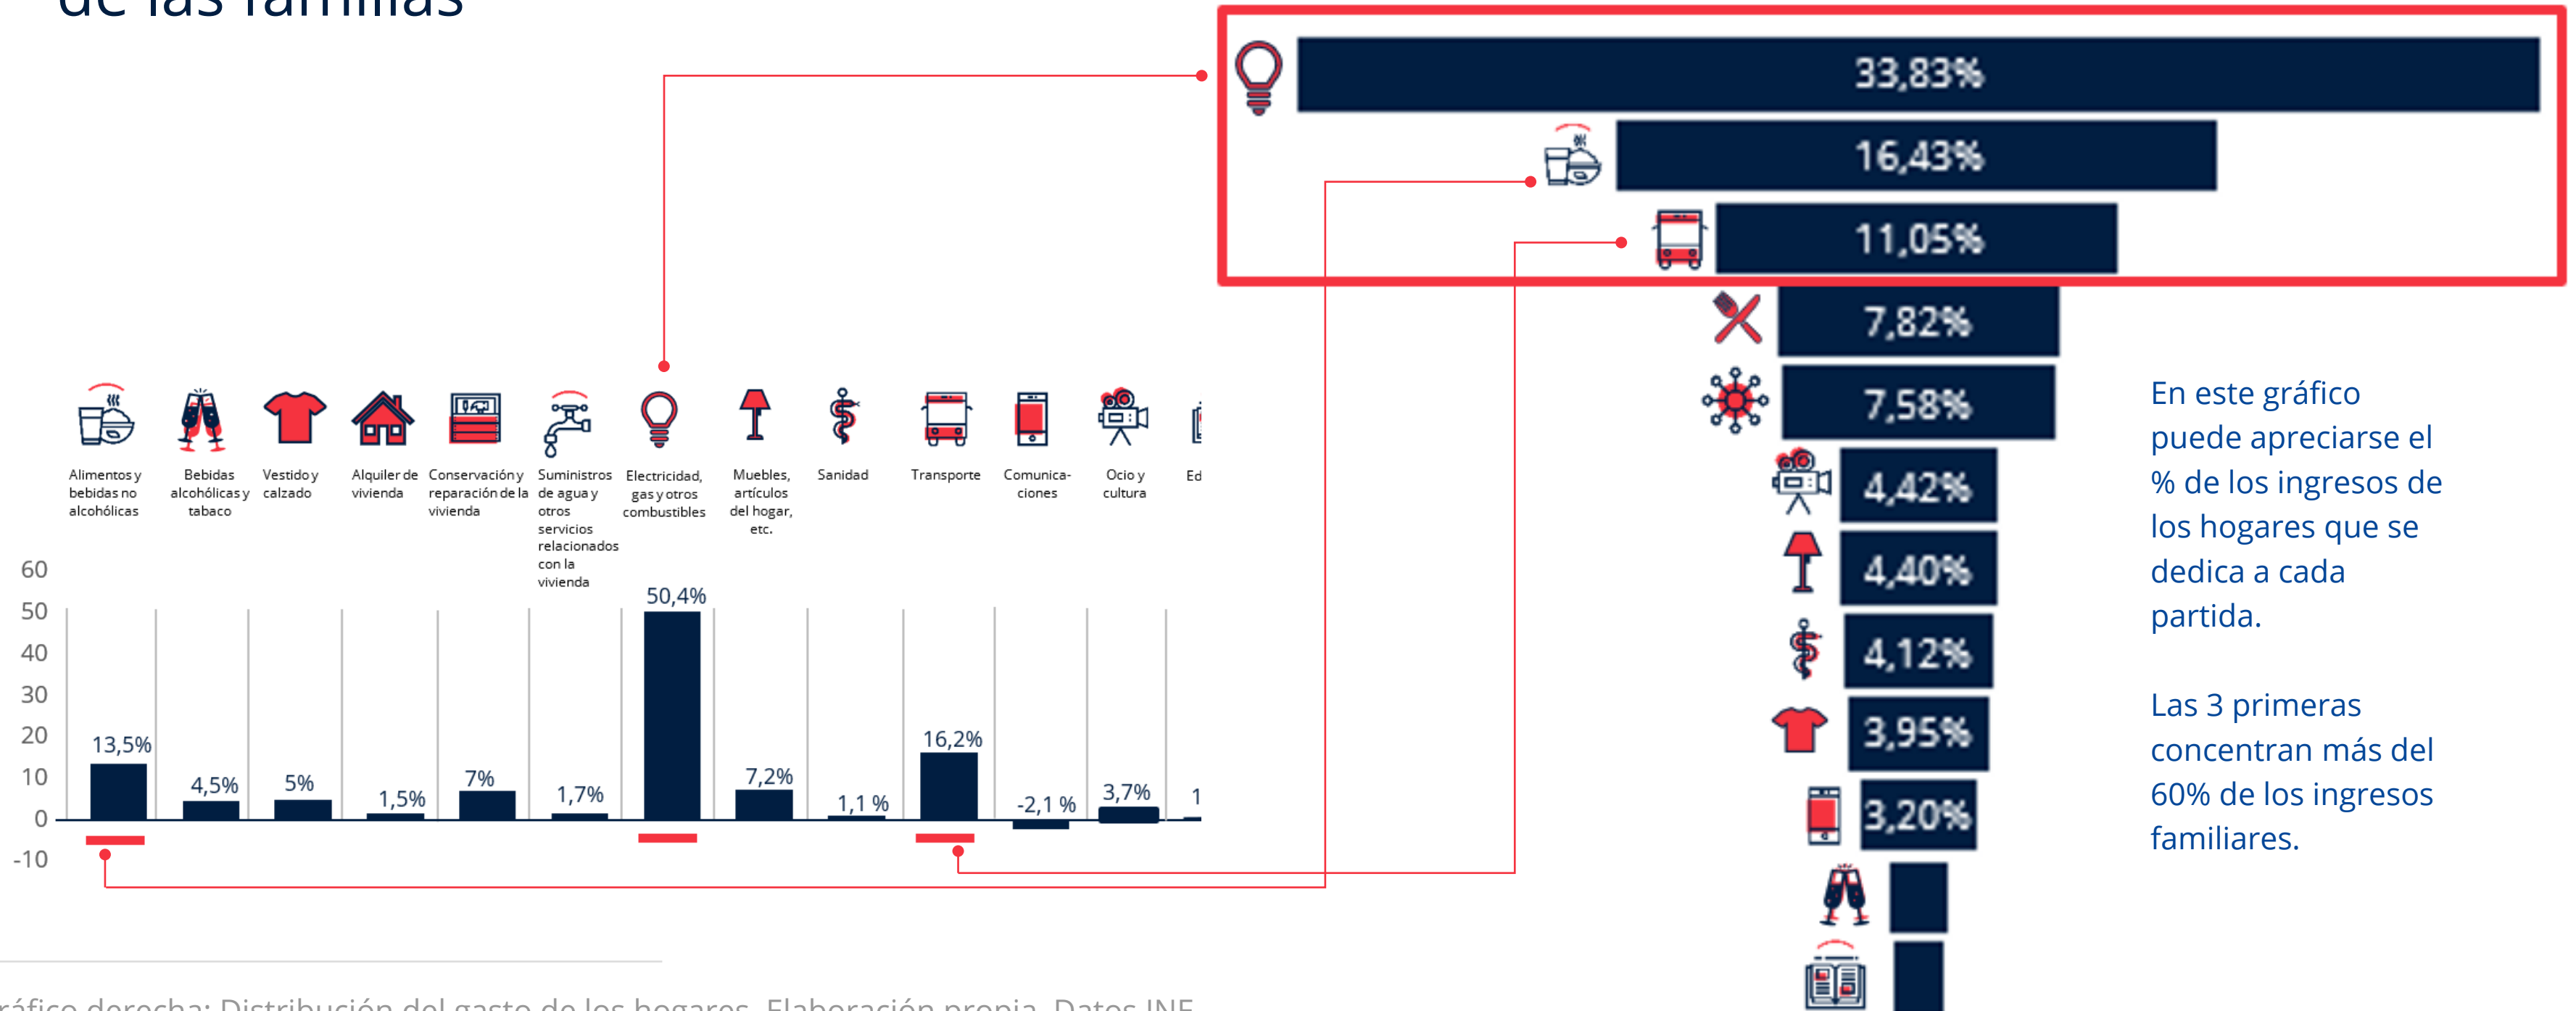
de las familias

33,83%
16,43%
11,05%
7,82%
7,58%
4,42%
4,40%
4,12%
3,95%
3,20%

En este gráfico puede apreciarse el % de los ingresos de los hogares que se dedica a cada partida.

Las 3 primeras concentran más del 60% de los ingresos familiares.

Alimentos y bebidas no alcohólicas
Bebidas alcohólicas y tabaco
Vestido y calzado
Alquiler de vivienda
Conservación y reparación de la vivienda
Suministros de agua y otros servicios relacionados con la vivienda
Electricidad, gas y otros combustibles
Muebles, artículos del hogar, etc.
Sanidad
Transporte
Comunica-ciones
Ocio y cultura
Ed

60
50
40
30
20
10
0
-10

13,5%
4,5%
5%
1,5%
7%
1,7%
50,4%
7,2%
1,1 %
16,2%
-2,1 %
3,7%
1

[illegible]ráfico derecha: Distribución del gasto de los hogares. Elaboración propia. Datos INE